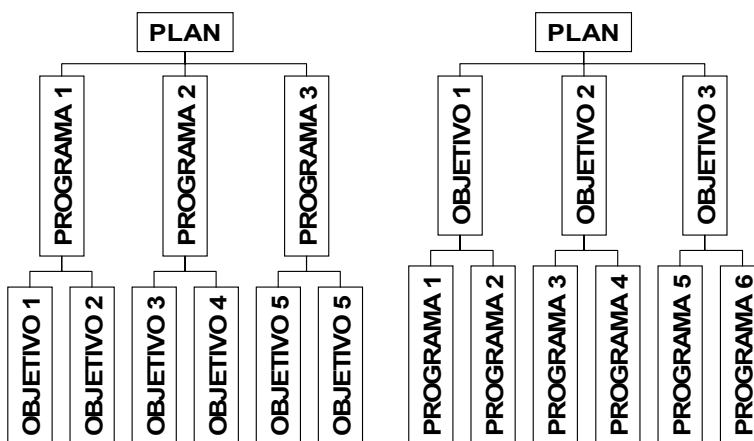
PLAN

PROGRAMA 1

PROGRAMA 2

PROGRAMA 3

OBJETIVO 1

OBJETIVO 2

OBJETIVO 3

OBJETIVO 4

OBJETIVO 5

OBJETIVO 5

PLAN

OBJETIVO 1

OBJETIVO 2

OBJETIVO 3

PROGRAMA 1

PROGRAMA 2

PROGRAMA 3

PROGRAMA 4

PROGRAMA 5

PROGRAMA 6